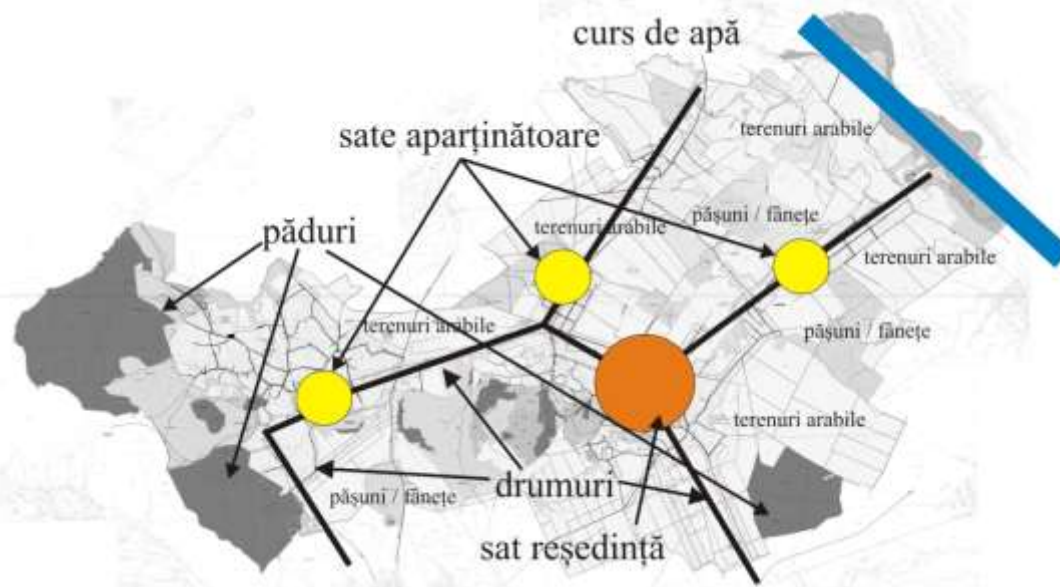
curs de apă

sate aparținătoare

terenuri arabile

păduri

terenuri arabile

pășuni / fânețe

terenuri arabile

terenuri arabile

pășuni / fânețe

terenuri arabile

pășuni / fânețe

drumuri

sat reședință